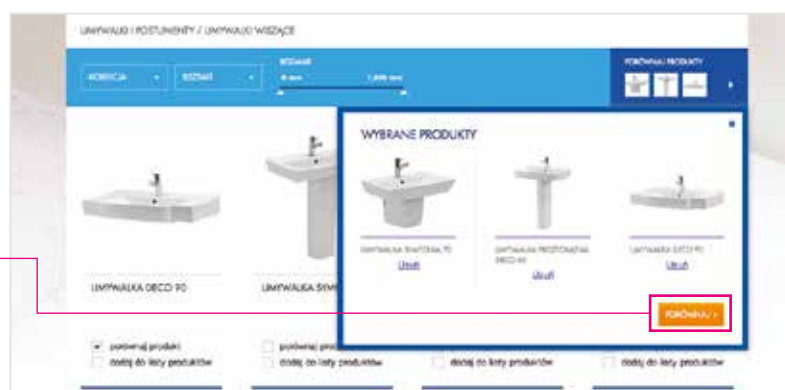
UMYWALKI I POSTUMENTY / UMYWALKI WISZĄCE

KOLEKCJA
ROZMIAR
ROZMIAR
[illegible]
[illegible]

PORÓWNAJ PRODUKTY

WYBRANE PRODUKTY

UMYWALKA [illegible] 90
Usuń

UMYWALKA PRZYŚCIENNA DECO 60
Usuń

UMYWALKA DECO 90
Usuń

PORÓWNAJ >

UMYWALKA DECO 90
UMYWALKA SYM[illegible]

porównaj produkt
dodaj do listy produktów
porównaj pro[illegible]
dodaj do listy produktów
dodaj do listy produktów
dodaj do listy produktów